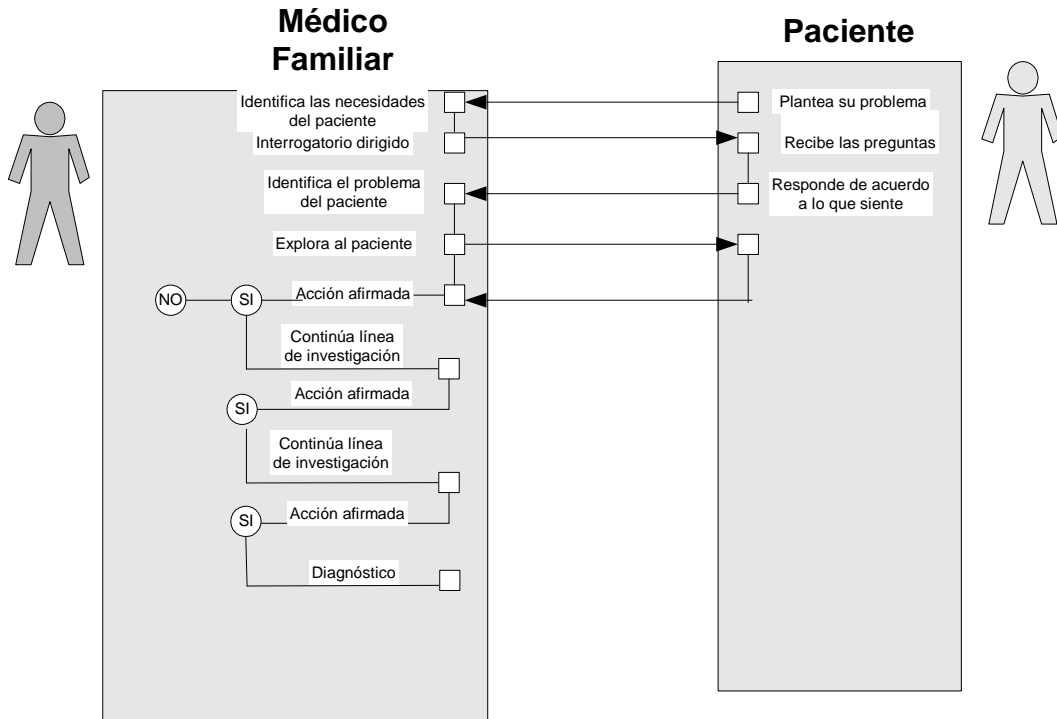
Médico Familiar

Paciente

Identifica las necesidades del paciente

Plantea su problema

Interrogatorio dirigido

Recibe las preguntas

Identifica el problema del paciente

Responde de acuerdo a lo que siente

Explora al paciente

NO

SI

Acción afirmada

Continúa línea de investigación

SI

Acción afirmada

Continúa línea de investigación

SI

Acción afirmada

Diagnóstico